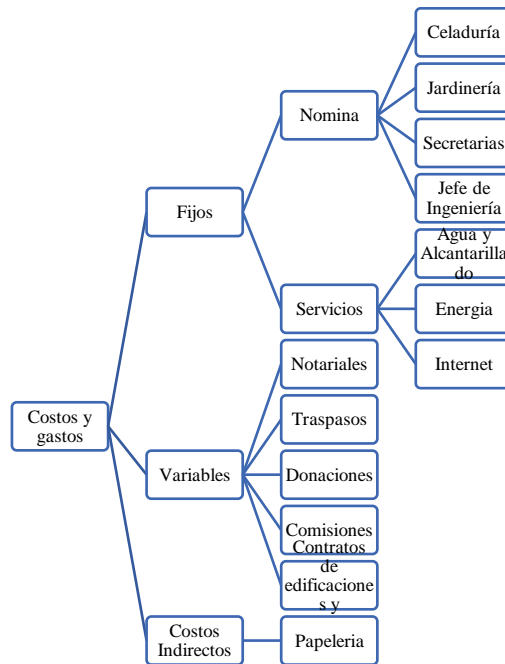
Costos y gastos

Fijos

Nomina

Celaduría

Jardinería

Secretarias

Jefe de Ingeniería

Servicios

Agua y Alcantarillado

Energia

Internet

Variables

Notariales

Traspasos

Donaciones

Comisiones

Contratos de edificaciones y

Costos Indirectos

Papeleria